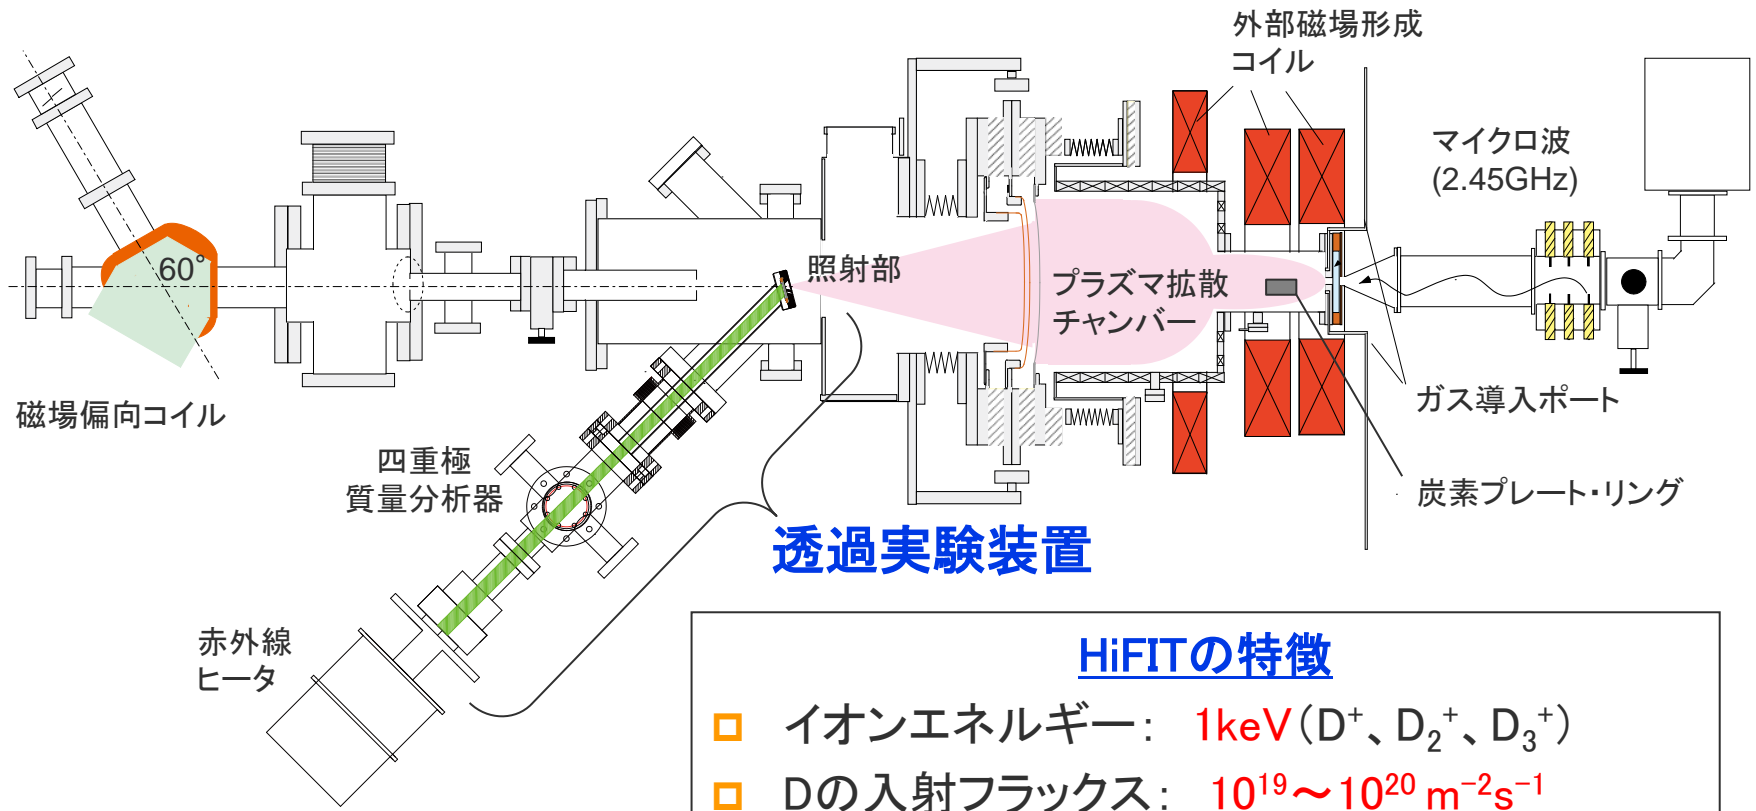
外部磁場形成コイル

マイクロ波
(2.45GHz)

60°

照射部

プラズマ拡散チャンバー

磁場偏向コイル

ガス導入ポート

四重極
質量分析器

炭素プレート・リング

透過実験装置

赤外線
ヒータ

HiFITの特徴

□ イオンエネルギー： 1keV（$D^+$、$D_2^+$、$D_3^+$）

□ Dの入射フラックス： $10^{19}$～$10^{20}$ $m^{-2}s^{-1}$